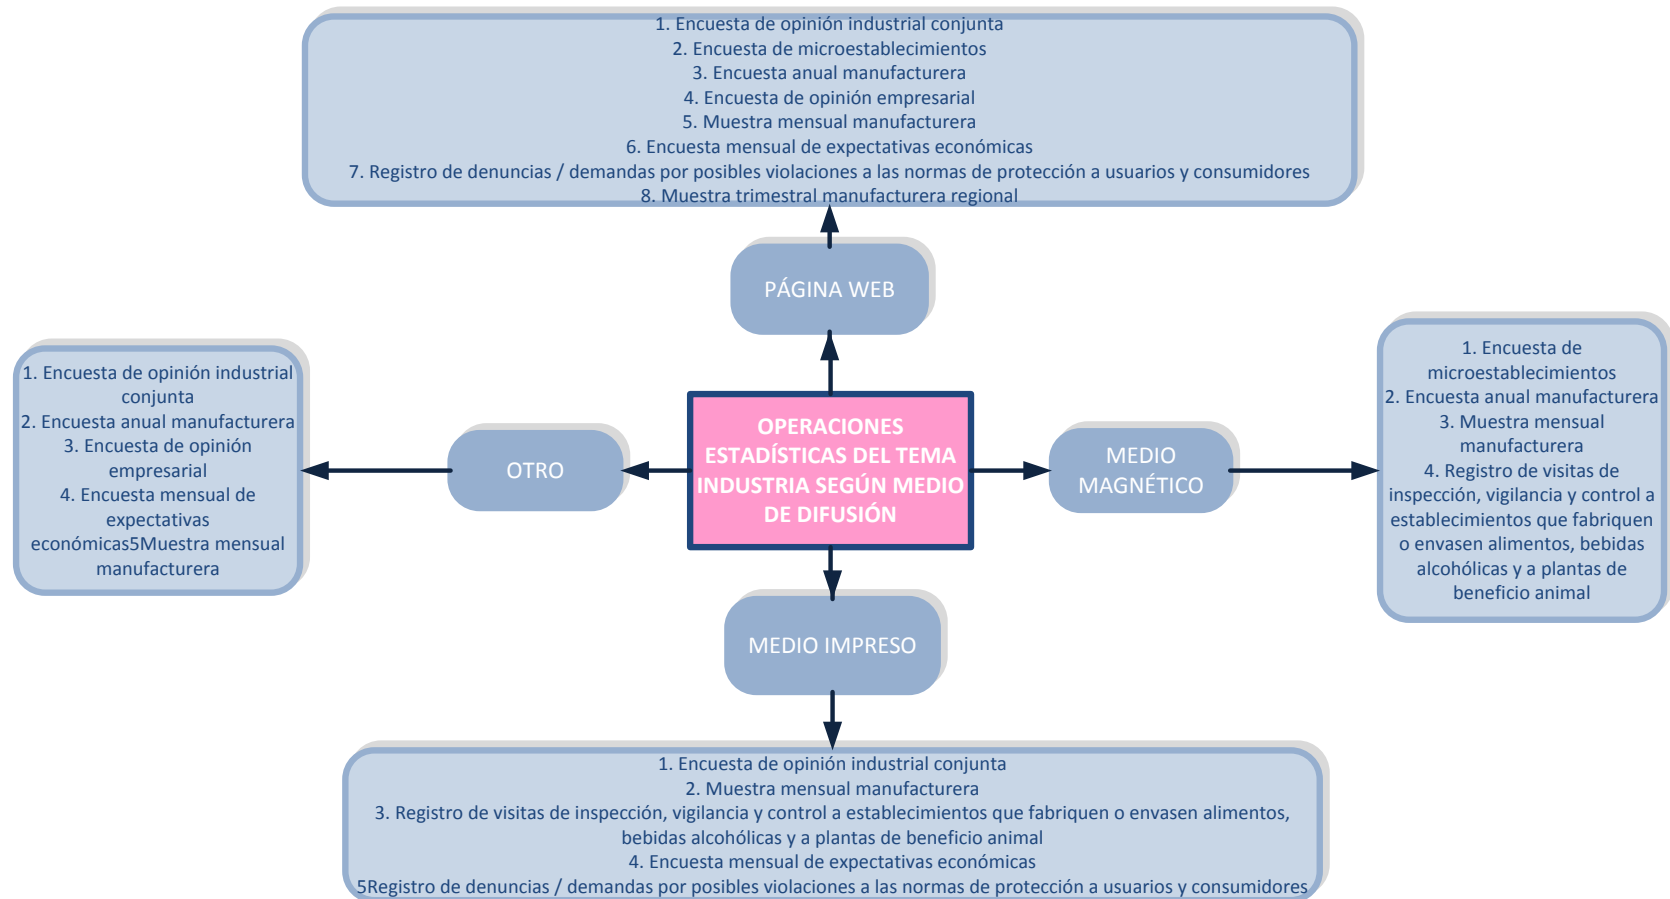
1. Encuesta de opinión industrial conjunta
2. Encuesta de microestablecimientos
3. Encuesta anual manufacturera
4. Encuesta de opinión empresarial
5. Muestra mensual manufacturera
6. Encuesta mensual de expectativas económicas
7. Registro de denuncias / demandas por posibles violaciones a las normas de protección a usuarios y consumidores
8. Muestra trimestral manufacturera regional

PÁGINA WEB

1. Encuesta de opinión industrial conjunta
2. Encuesta anual manufacturera
3. Encuesta de opinión empresarial
4. Encuesta mensual de expectativas económicas5Muestra mensual manufacturera

OTRO

OPERACIONES ESTADÍSTICAS DEL TEMA INDUSTRIA SEGÚN MEDIO DE DIFUSIÓN

MEDIO MAGNÉTICO

1. Encuesta de microestablecimientos
2. Encuesta anual manufacturera
3. Muestra mensual manufacturera
4. Registro de visitas de inspección, vigilancia y control a establecimientos que fabriquen o envasen alimentos, bebidas alcohólicas y a plantas de beneficio animal

MEDIO IMPRESO

1. Encuesta de opinión industrial conjunta
2. Muestra mensual manufacturera
3. Registro de visitas de inspección, vigilancia y control a establecimientos que fabriquen o envasen alimentos, bebidas alcohólicas y a plantas de beneficio animal
4. Encuesta mensual de expectativas económicas
5Registro de denuncias / demandas por posibles violaciones a las normas de protección a usuarios y consumidores